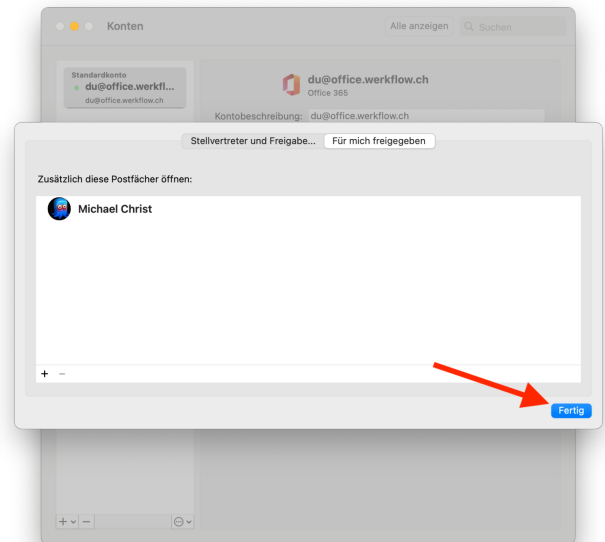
Konten

Alle anzeigen

Suchen

Standardkonto

du@office.werkfl...

du@office.werkflow.ch

du@office.werkflow.ch

Office 365

Kontobeschreibung: du@office.werkflow.ch

Stellvertreter und Freigabe...

Für mich freigegeben

Zusätzlich diese Postfächer öffnen:

Michael Christ

+ −

Fertig

+ −